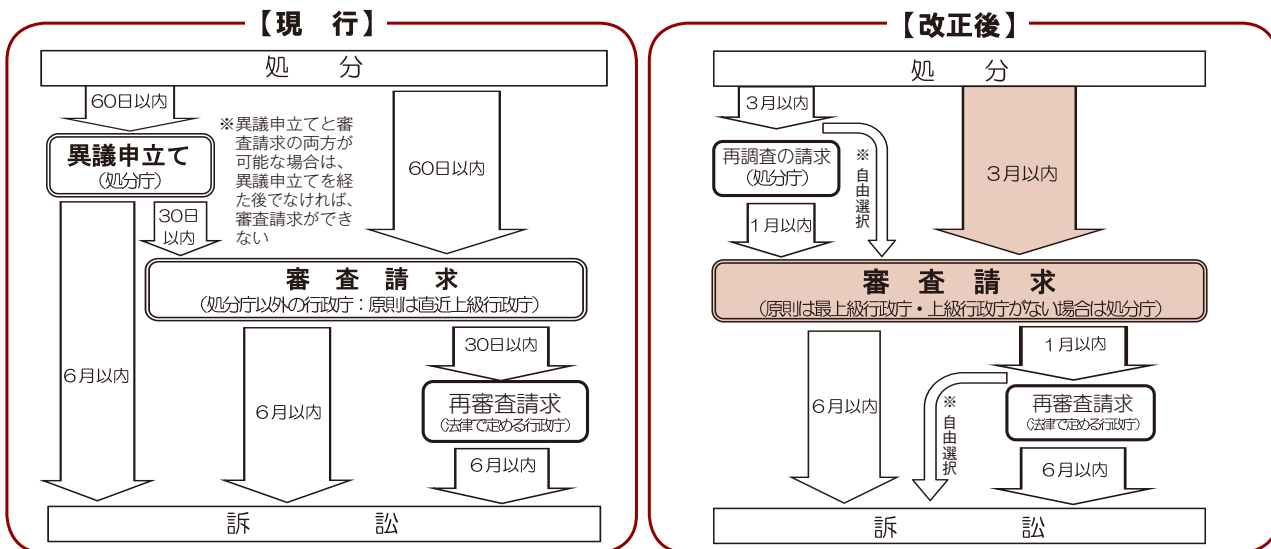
【現　行】

処　分

60日以内

異議申立て
(処分庁)

※異議申立てと審査請求の両方が可能な場合は、異議申立てを経た後でなければ、審査請求ができない

60日以内

30日以内

審　査　請　求
(処分庁以外の行政庁：原則は直近上級行政庁)

6月以内

6月以内

30日以内

再審査請求
(法律で定める行政庁)

6月以内

訴　訟

【改正後】

処　分

3月以内

再調査の請求
(処分庁)

※自由選択

3月以内

1月以内

審　査　請　求
(原則は最上級行政庁・上級行政庁がない場合は処分庁)

6月以内

1月以内

※自由選択

再審査請求
(法律で定める行政庁)

6月以内

訴　訟